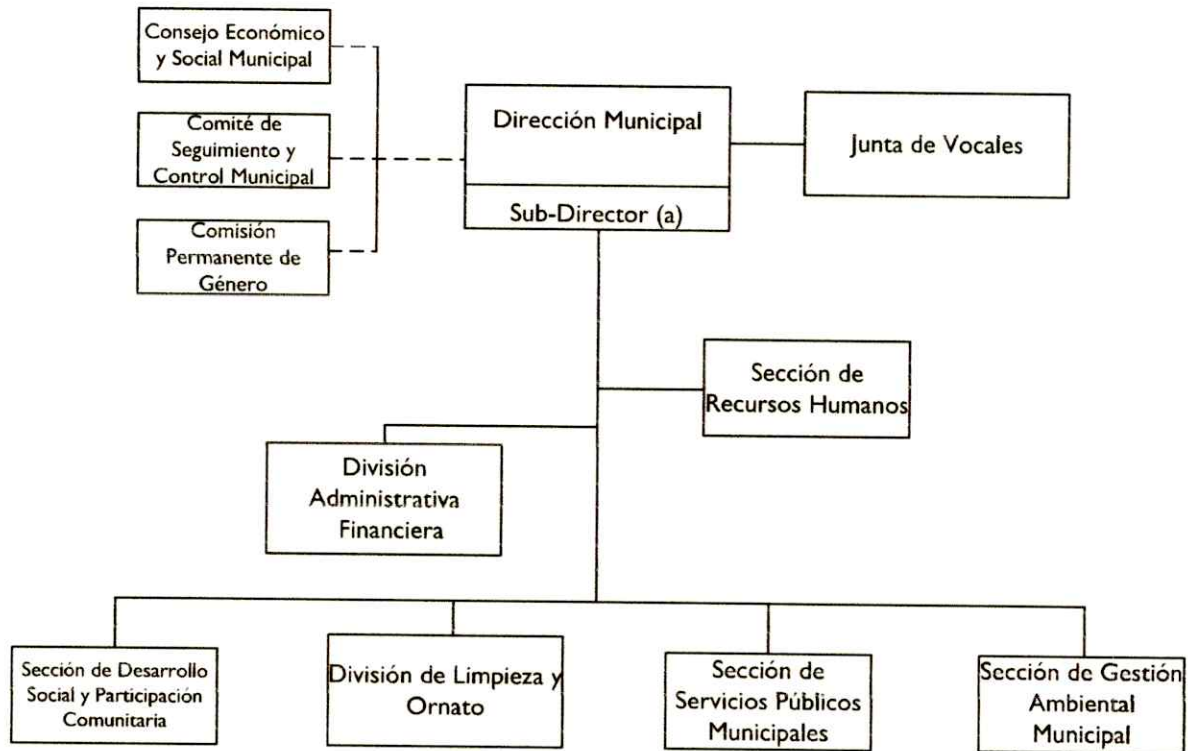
Consejo Económico y Social Municipal

Comité de Seguimiento y Control Municipal

Comisión Permanente de Género

Dirección Municipal

Sub-Director (a)

Junta de Vocales

Sección de Recursos Humanos

División Administrativa Financiera

Sección de Desarrollo Social y Participación Comunitaria

División de Limpieza y Ornato

Sección de Servicios Públicos Municipales

Sección de Gestión Ambiental Municipal